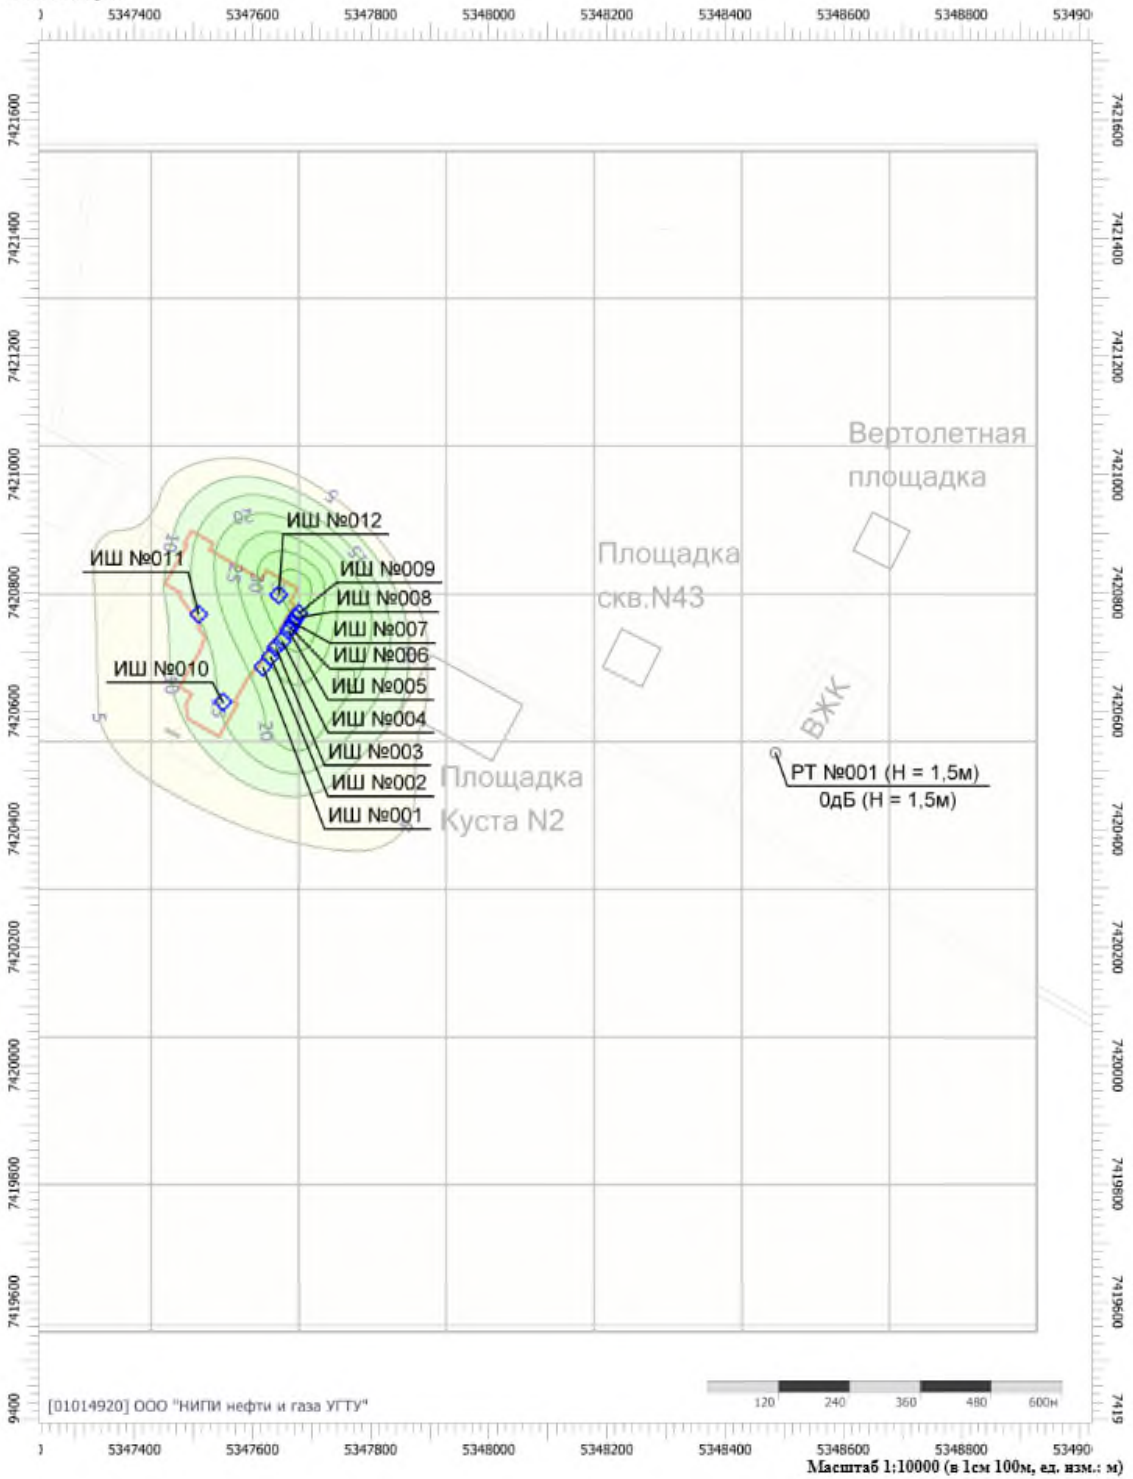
5347400 5347600 5347800 5348000 5348200 5348400 5348600 5348800 53490

7421600
7421400
7421200
7421000
7420800
7420600
7420400
7420200
7420000
7419800
7419600
9400

7421600
7421400
7421200
7421000
7420800
7420600
7420400
7420200
7420000
7419800
7419600
7419

Вертолетная площадка

Площадка скв.N43

ВЖК

Площадка Куста N2

ИШ №012
ИШ №011
ИШ №009
ИШ №008
ИШ №007
ИШ №006
ИШ №005
ИШ №004
ИШ №003
ИШ №002
ИШ №001
ИШ №010

5
20
25
30
35
10
15
5
20
1

РТ №001 (Н = 1,5м)
0дБ (Н = 1,5м)

[01014920] ООО "НИПИ нефти и газа УГТУ"

120 240 360 480 600м

5347400 5347600 5347800 5348000 5348200 5348400 5348600 5348800 53490

Масштаб 1:10000 (в 1см 100м, ед. изм.: м)